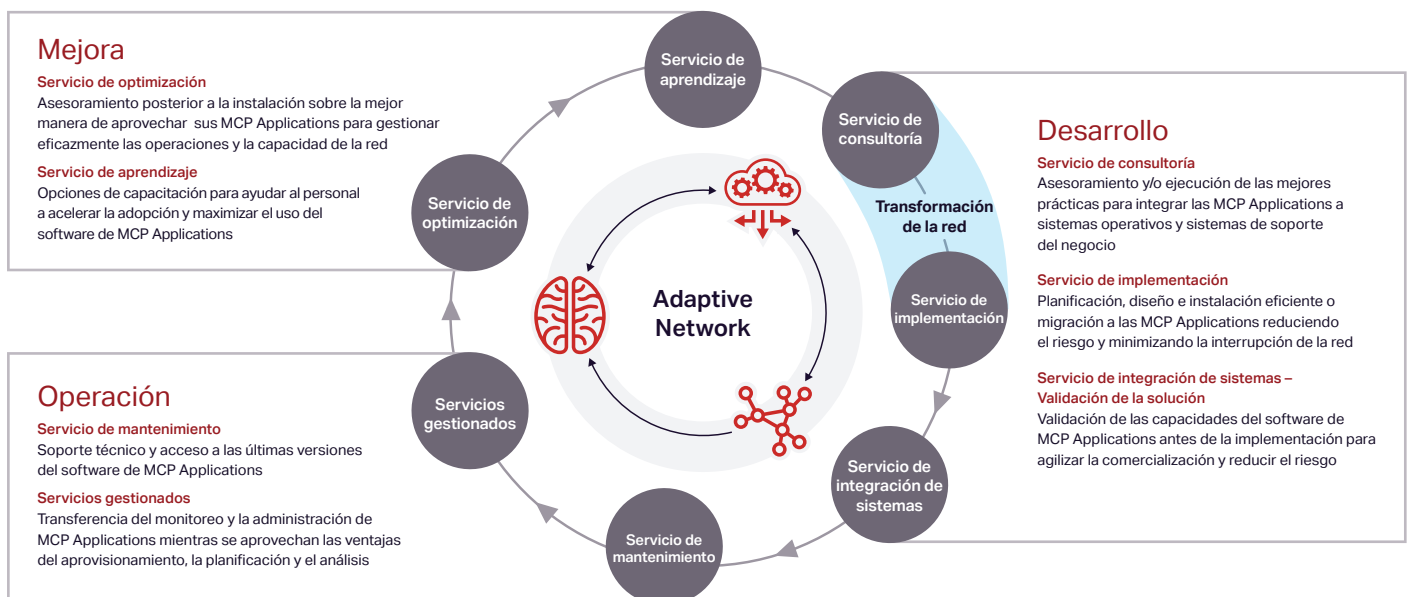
Mejora

Servicio de optimización
Asesoramiento posterior a la instalación sobre la mejor manera de aprovechar sus MCP Applications para gestionar eficazmente las operaciones y la capacidad de la red

Servicio de aprendizaje
Opciones de capacitación para ayudar al personal a acelerar la adopción y maximizar el uso del software de MCP Applications

Servicio de aprendizaje

Servicio de consultoría

Servicio de optimización

Transformación de la red

Adaptive Network

Servicio de implementación

Servicios gestionados

Servicio de integración de sistemas

Servicio de mantenimiento

Desarrollo

Servicio de consultoría
Asesoramiento y/o ejecución de las mejores prácticas para integrar las MCP Applications a sistemas operativos y sistemas de soporte del negocio

Servicio de implementación
Planificación, diseño e instalación eficiente o migración a las MCP Applications reduciendo el riesgo y minimizando la interrupción de la red

Servicio de integración de sistemas – Validación de la solución
Validación de las capacidades del software de MCP Applications antes de la implementación para agilizar la comercialización y reducir el riesgo

Operación

Servicio de mantenimiento
Soporte técnico y acceso a las últimas versiones del software de MCP Applications

Servicios gestionados
Transferencia del monitoreo y la administración de MCP Applications mientras se aprovechan las ventajas del aprovisionamiento, la planificación y el análisis